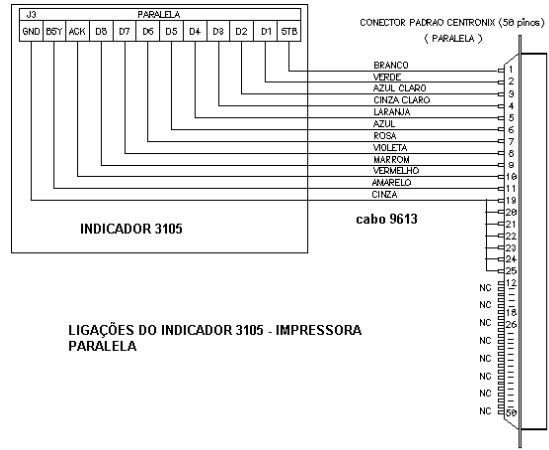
J3 PARALELA

| GND | BSY | ACK | D8 | D7 | D6 | D5 | D4 | D3 | D2 | D1 | STB |
|---|---|---|---|---|---|---|---|---|---|---|---|

CONECTOR PADRAO CENTRONIX (50 pinos)
( PARALELA )

BRANCO 1
VERDE 2
AZUL CLARO 3
CINZA CLARO 4
LARANJA 5
AZUL 6
ROSA 7
VIOLETA 8
MARROM 9
VERMELHO 10
AMARELO 11
CINZA 19

20
21
22
23
24
25

cabo 9613

INDICADOR 3105

NC 12
NC
NC 18
NC 26
NC
NC
NC
NC
NC
NC 50

LIGAÇÕES DO INDICADOR 3105 - IMPRESSORA PARALELA